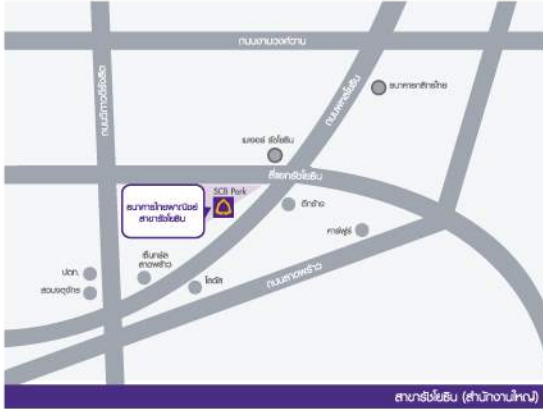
ถนนงามวงศ์วาน

ถนนวิภาวดีรังสิต

ถนนพหลโยธิน

ธนาคารกสิกรไทย

เมเจอร์ รัชโยธิน

SCB Park

ธนาคารไทยพาณิชย์ สาขารัชโยธิน

สี่แยกรัชโยธิน

อีกาล้า

คาร์ฟูร์

ปตท.

เซ็นทรัล ลาดพร้าว

โลตัส

สวนจตุจักร

ถนนลาดพร้าว

สาขารัชโยธิน (สำนักงานใหญ่)